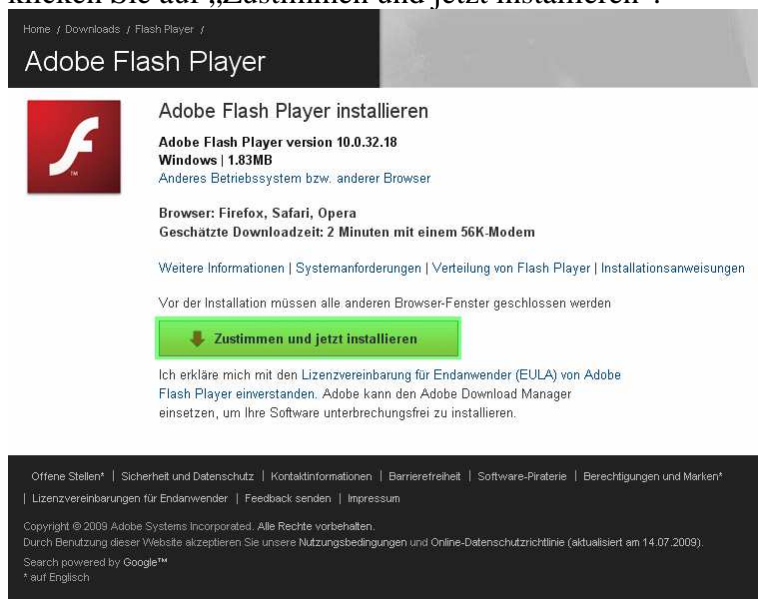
klicken Sie auf „Zustimmen und jetzt installieren".

Home / Downloads / Flash Player /

Adobe Flash Player

Adobe Flash Player installieren

Adobe Flash Player version 10.0.32.18
Windows | 1.83MB
Anderes Betriebssystem bzw. anderer Browser

Browser: Firefox, Safari, Opera
Geschätzte Downloadzeit: 2 Minuten mit einem 56K-Modem

Weitere Informationen | Systemanforderungen | Verteilung von Flash Player | Installationsanweisungen

Vor der Installation müssen alle anderen Browser-Fenster geschlossen werden

Zustimmen und jetzt installieren

Ich erkläre mich mit den Lizenzvereinbarung für Endanwender (EULA) von Adobe Flash Player einverstanden. Adobe kann den Adobe Download Manager einsetzen, um Ihre Software unterbrechungsfrei zu installieren.

Offene Stellen* | Sicherheit und Datenschutz | Kontaktinformationen | Barrierefreiheit | Software-Piraterie | Berechtigungen und Marken* | Lizenzvereinbarungen für Endanwender | Feedback senden | Impressum

Copyright © 2009 Adobe Systems Incorporated. Alle Rechte vorbehalten.
Durch Benutzung dieser Website akzeptieren Sie unsere Nutzungsbedingungen und Online-Datenschutzrichtlinie (aktualisiert am 14.07.2009).
Search powered by Google™
* auf Englisch